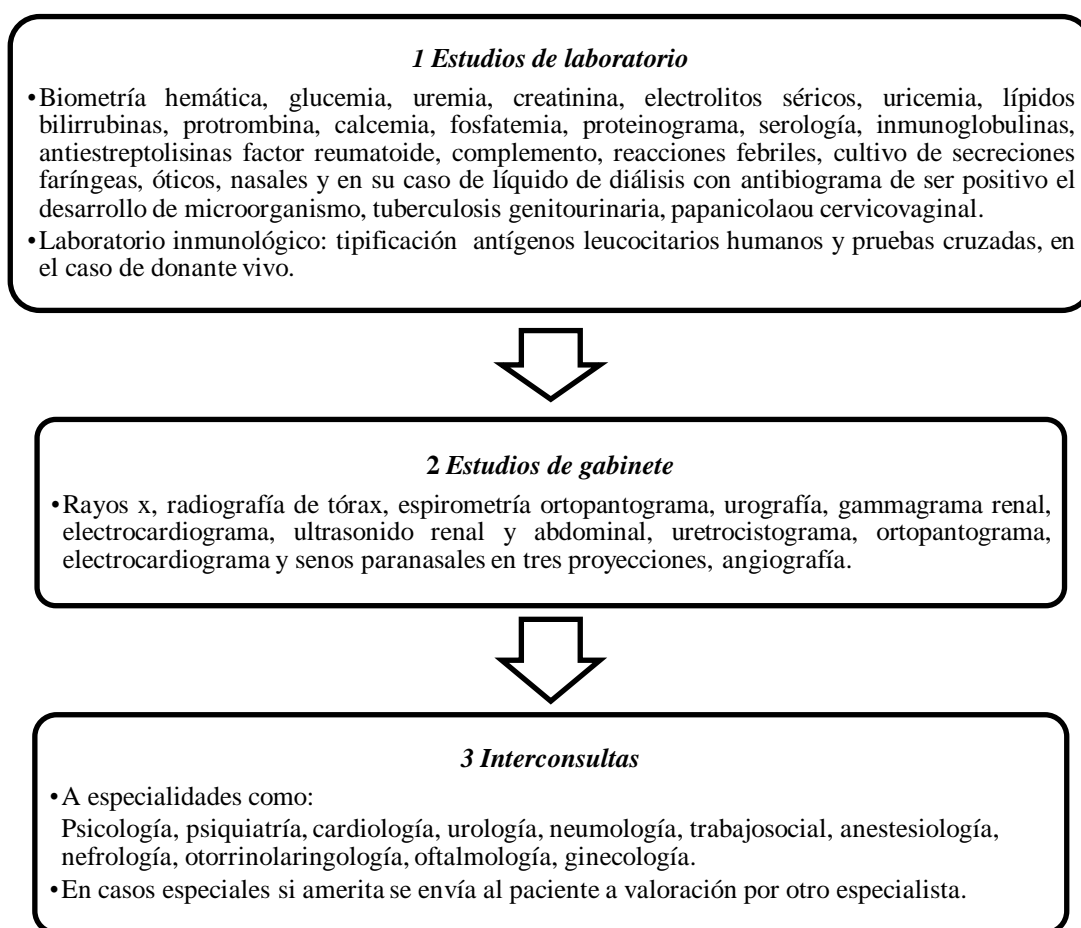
1 Estudios de laboratorio

• Biometría hemática, glucemia, uremia, creatinina, electrolitos séricos, uricemia, lípidos bilirrubinas, protrombina, calcemia, fosfatemia, proteinograma, serología, inmunoglobulinas, antiestreptolisinas factor reumatoide, complemento, reacciones febriles, cultivo de secreciones faríngeas, óticos, nasales y en su caso de líquido de diálisis con antibiograma de ser positivo el desarrollo de microorganismo, tuberculosis genitourinaria, papanicolaou cervicovaginal.

• Laboratorio inmunológico: tipificación antígenos leucocitarios humanos y pruebas cruzadas, en el caso de donante vivo.

2 Estudios de gabinete

• Rayos x, radiografía de tórax, espirometría ortopantograma, urografía, gammagrama renal, electrocardiograma, ultrasonido renal y abdominal, uretrocistograma, ortopantograma, electrocardiograma y senos paranasales en tres proyecciones, angiografía.

3 Interconsultas

• A especialidades como:
Psicología, psiquiatría, cardiología, urología, neumología, trabajosocial, anestesiología, nefrología, otorrinolaringología, oftalmología, ginecología.

• En casos especiales si amerita se envía al paciente a valoración por otro especialista.